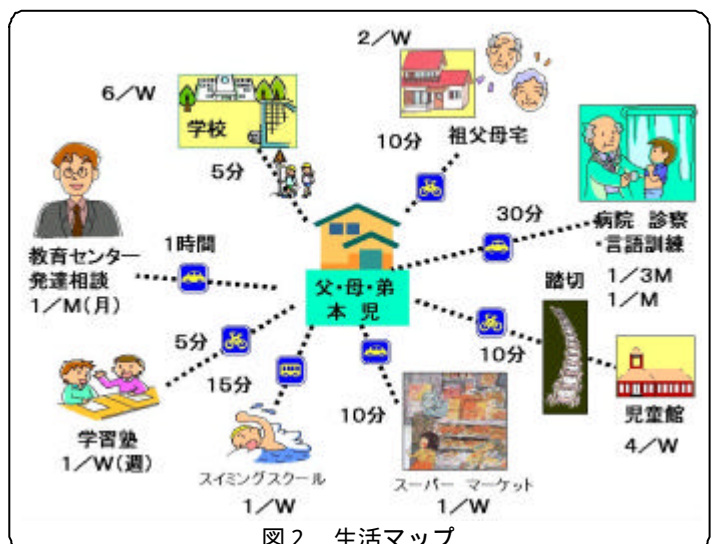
2／W

6／W

学校

10分　祖父母宅

5分

30分

病院　診察
・言語訓練

1／3M
1／M

1時間

教育センター
発達相談
1／M(月)

父・母・弟
本　児

踏切

5分

15分

10分

10分

児童館

4／W

学習塾
1／W(週)

スイミングスクール
1／W

スーパー　マーケット
1／W

図２　生活マップ